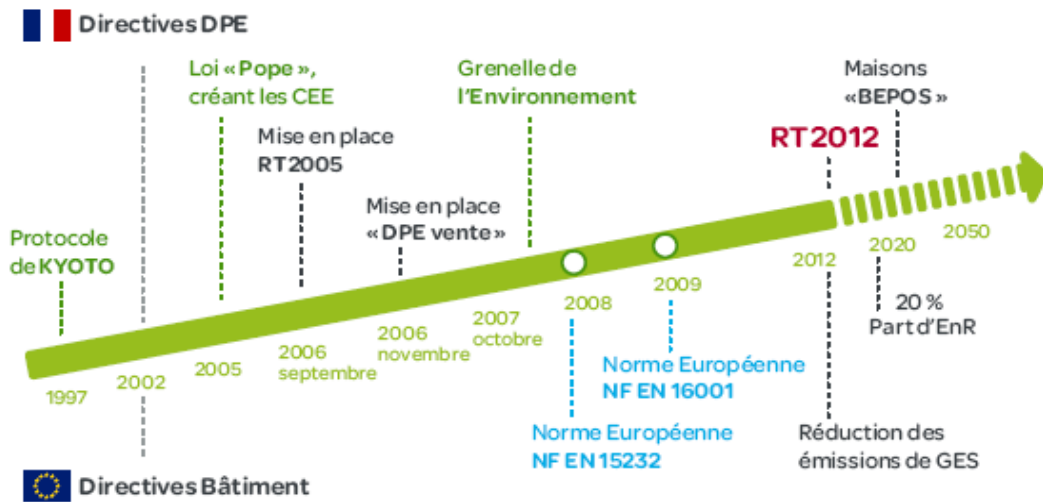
Directives DPE

Protocole de KYOTO

Loi « Pope », créant les CEE

Mise en place RT2005

Mise en place « DPE vente »

Grenelle de l'Environnement

RT 2012

Maisons « BEPOS »

1997

2002

2005

2006 septembre

2006 novembre

2007 octobre

2008

2009

2012

2020

2050

20 % Part d'EnR

Norme Européenne NF EN 16001

Norme Européenne NF EN 15232

Réduction des émissions de GES

Directives Bâtiment